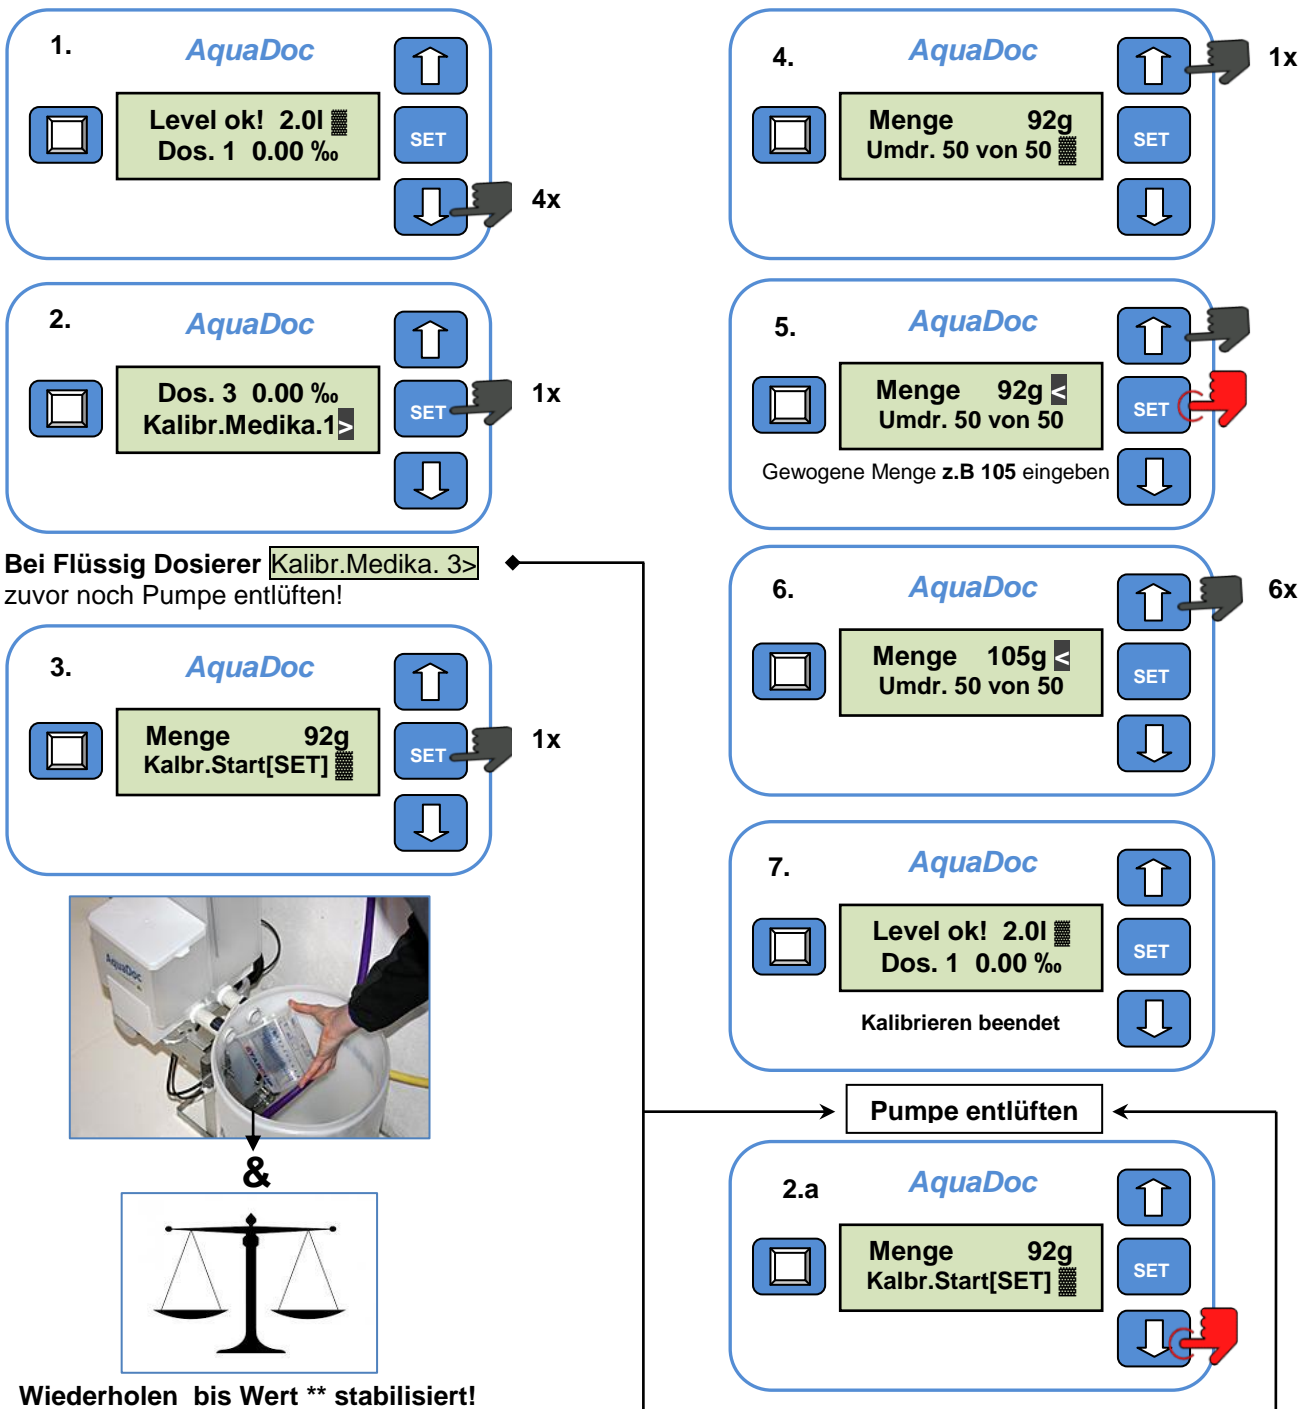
1.
AquaDoc
Level ok! 2.0l
Dos. 1 0.00 ‰
SET
4x

2.
AquaDoc
Dos. 3 0.00 ‰
Kalibr.Medika.1>
SET
1x

Bei Flüssig Dosierer Kalibr.Medika. 3> zuvor noch Pumpe entlüften!

3.
AquaDoc
Menge 92g
Kalbr.Start[SET]
SET
1x

&

Wiederholen bis Wert ** stabilisiert!

4.
AquaDoc
Menge 92g
Umdr. 50 von 50
SET
1x

5.
AquaDoc
Menge 92g <
Umdr. 50 von 50
SET
Gewogene Menge z.B 105 eingeben

6.
AquaDoc
Menge 105g <
Umdr. 50 von 50
SET
6x

7.
AquaDoc
Level ok! 2.0l
Dos. 1 0.00 ‰
SET
Kalibrieren beendet

Pumpe entlüften

2.a
AquaDoc
Menge 92g
Kalbr.Start[SET]
SET